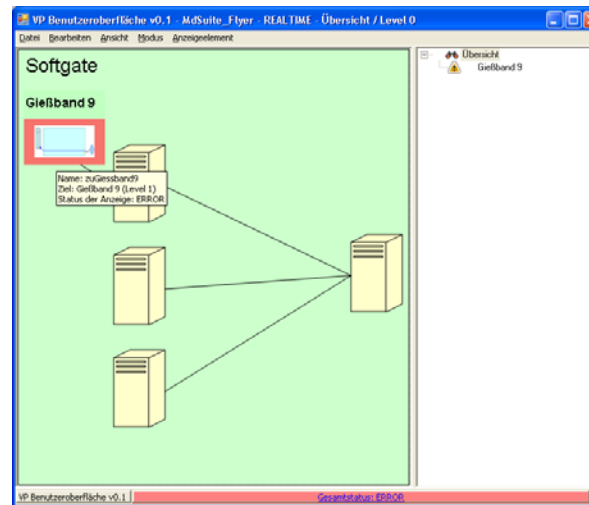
VP Benutzeroberfläche v0.1 - MdSuite_Flyer - REALTIME - Übersicht / Level 0

Datei Bearbeiten Ansicht Modus Anzeigeelement

Softgate

Gießband 9

Name: zuGiessband9
Ziel: Gießband 9 (Level 1)
Status der Anzeige: ERROR

Übersicht
Gießband 9

VP Benutzeroberfläche v0.1

Gesamtstatus: ERROR